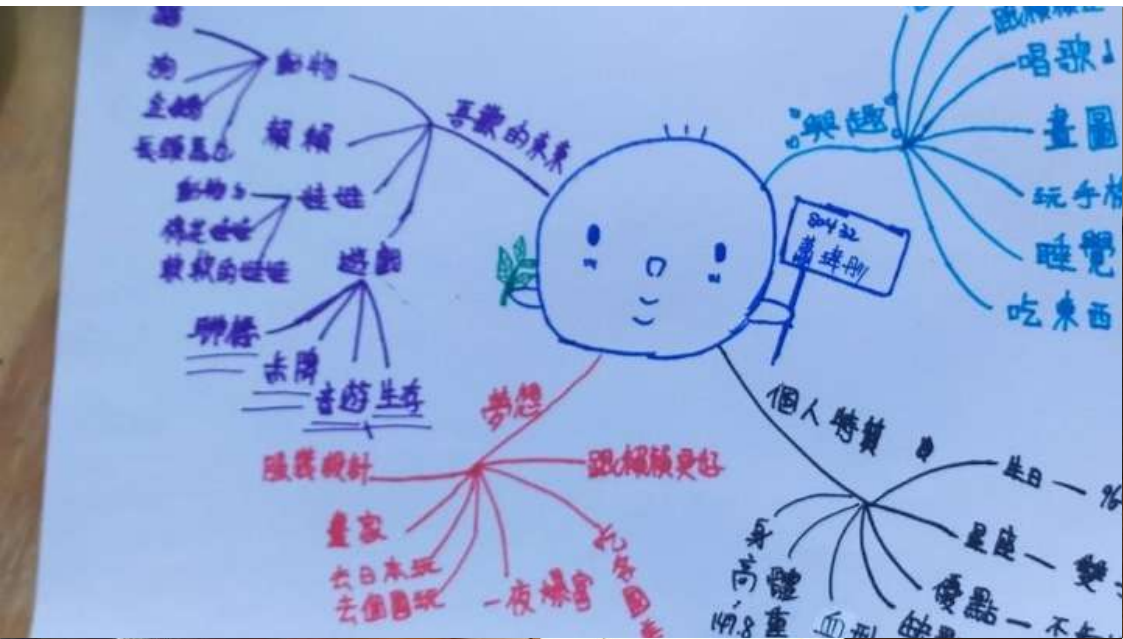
狗
企鵝
長頸鹿
動物
蘋頻
動物
布偶娃娃
軟軟的娃娃
娃娃
遊戲
聯播
去房
音遊生存
喜歡的東東
興趣
唱歌
畫圖
玩手機
睡覺
吃東西
804 32
黃瑋彤
夢想
服裝設計
跟植願更好
畫家
去日本玩
去德國玩
一夜爆富
個人特質
生日
星座
優點
身高
體重
血型